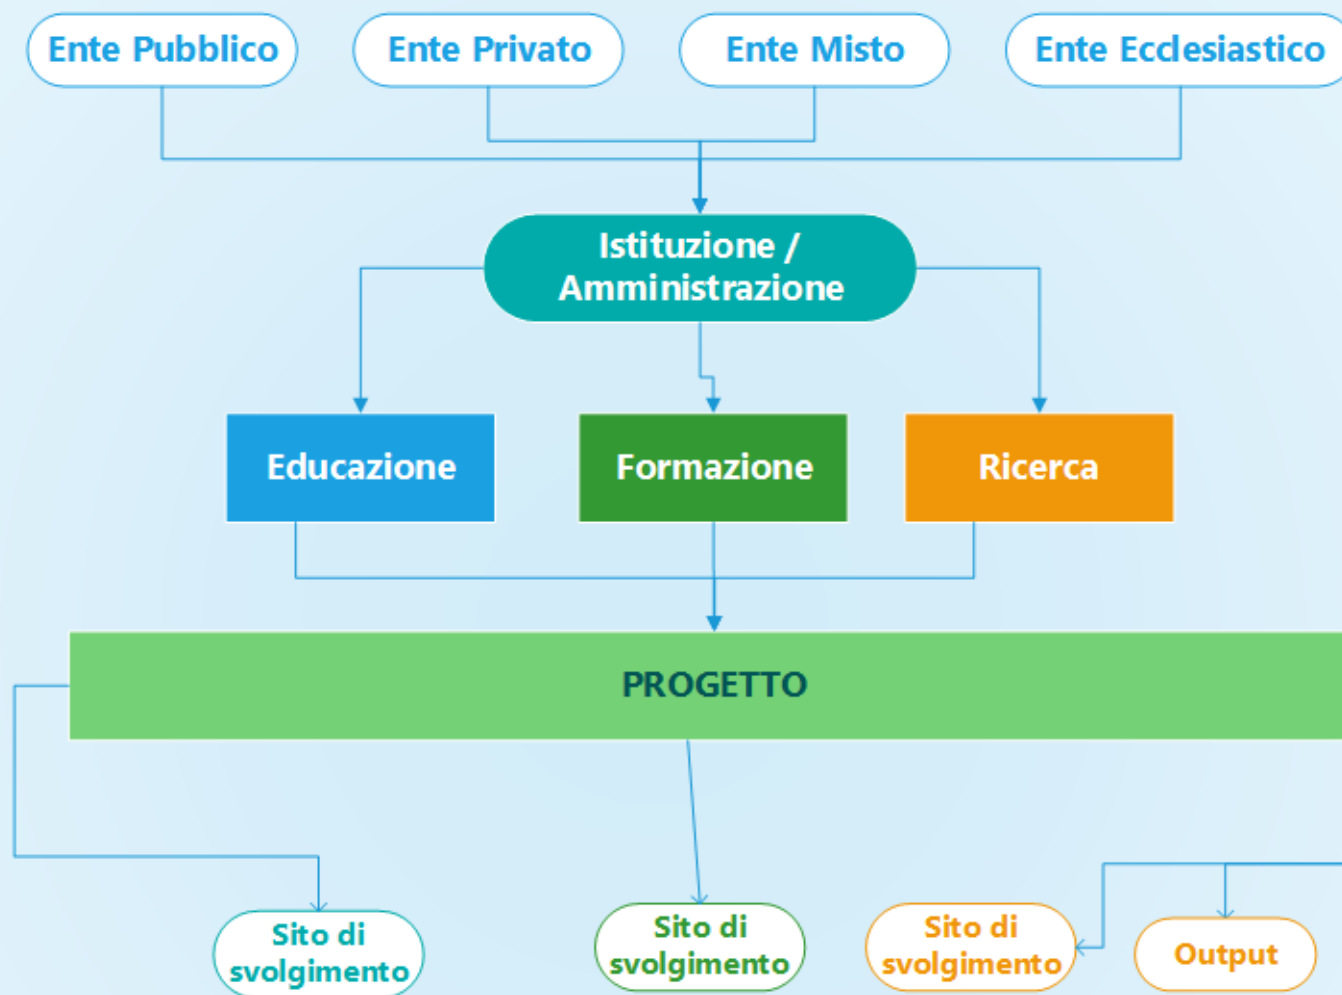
Ente Pubblico

Ente Privato

Ente Misto

Ente Ecclesiastico

Istituzione / Amministrazione

Educazione

Formazione

Ricerca

PROGETTO

Sito di svolgimento

Sito di svolgimento

Sito di svolgimento

Output